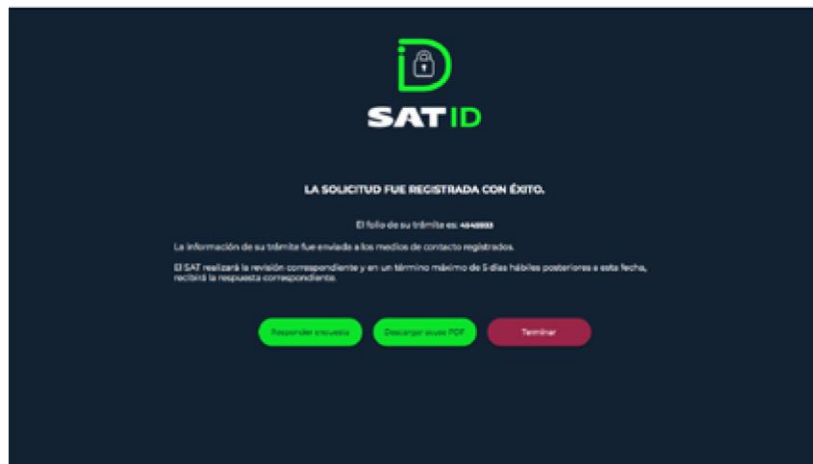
SAT ID

LA SOLICITUD FUE REGISTRADA CON ÉXITO.

El folio de su trámite es: 4040993

La información de su trámite fue enviada a los medios de contacto registrados.

El SAT realizará la revisión correspondiente y en un término máximo de 5 días hábiles posteriores a esta fecha, recibirá la respuesta correspondiente.

Responder encuesta

Descargar acuse PDF

Terminar